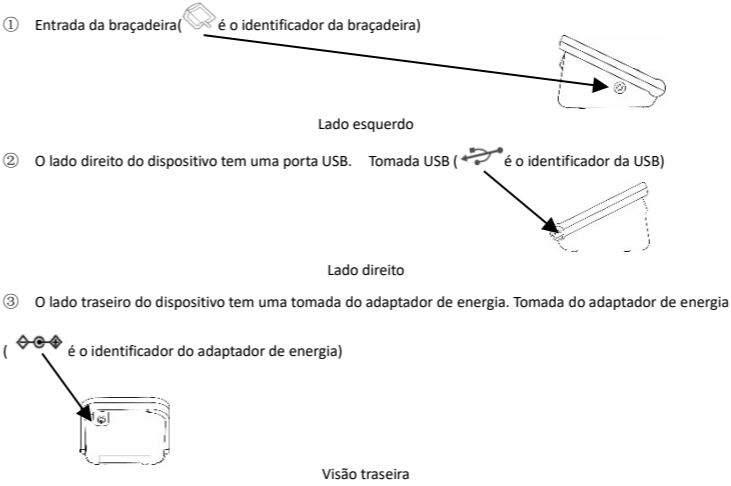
① Entrada da braçadeira( é o identificador da braçadeira)

Lado esquerdo

② O lado direito do dispositivo tem uma porta USB. Tomada USB ( é o identificador da USB)

Lado direito

③ O lado traseiro do dispositivo tem uma tomada do adaptador de energia. Tomada do adaptador de energia

( é o identificador do adaptador de energia)

Visão traseira